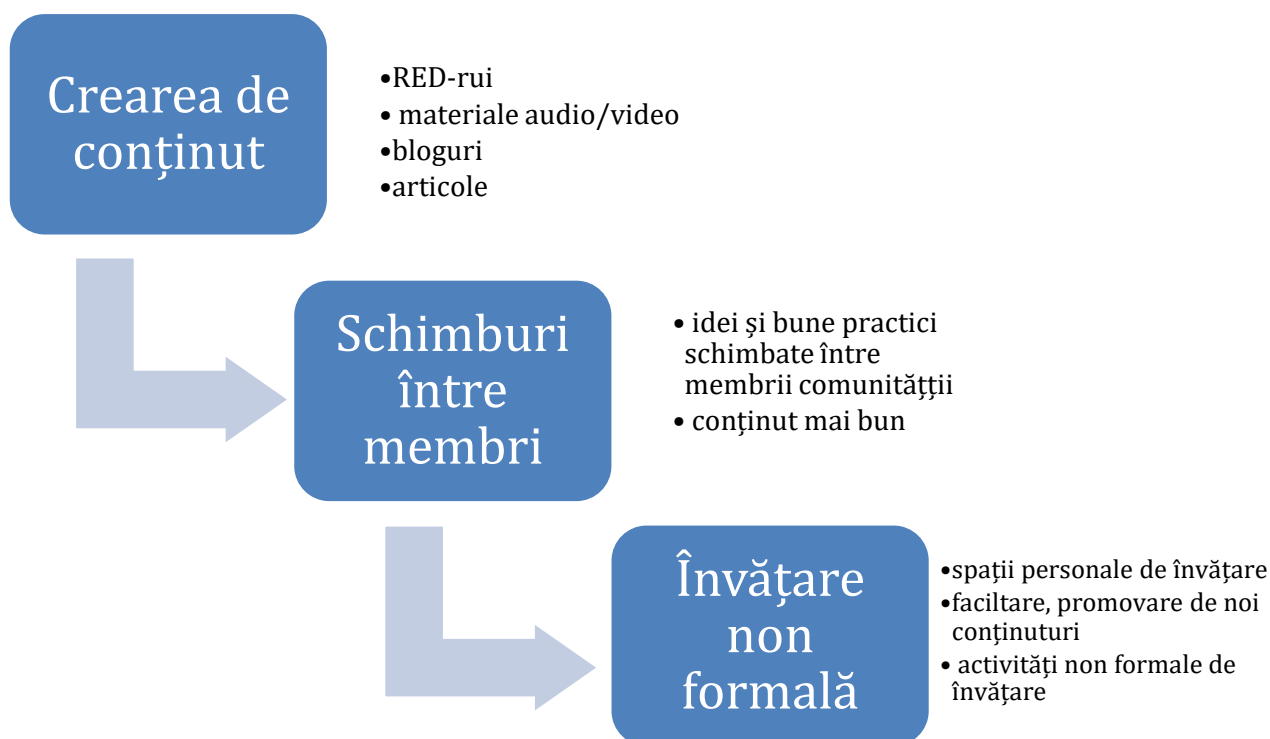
Crearea de conținut

•RED-rui
• materiale audio/video
•bloguri
•articole

Schimburi între membri

• idei și bune practici schimbate între membrii comunitățții
• conținut mai bun

Învățare non formală

•spații personale de învățare
•faciltare, promovare de noi conținuturi
• activități non formale de învățare